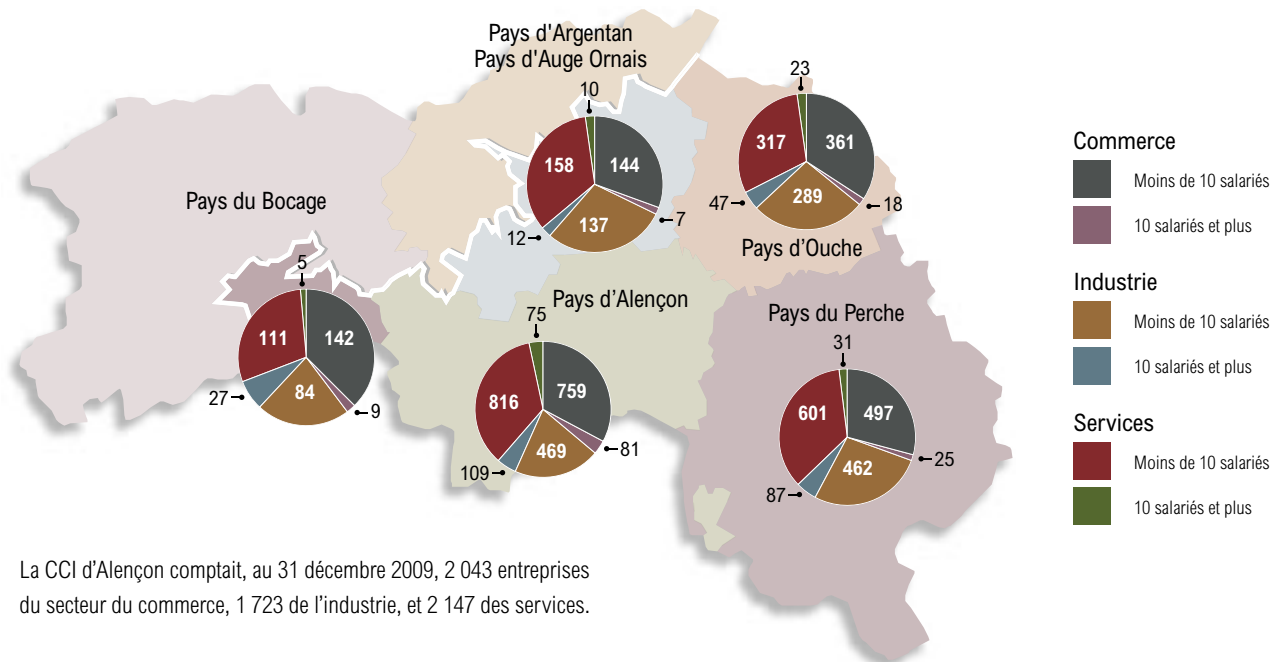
Pays d'Argentan
Pays d'Auge Ornais

10
158
144
137
12
7

23
317
361
289
47
18
Pays d'Ouche

Pays du Bocage

5
111
142
84
27
9

Pays d'Alençon

75
816
759
469
109
81

Pays du Perche

31
601
497
462
87
25

Commerce
Moins de 10 salariés
10 salariés et plus

Industrie
Moins de 10 salariés
10 salariés et plus

Services
Moins de 10 salariés
10 salariés et plus

La CCI d'Alençon comptait, au 31 décembre 2009, 2 043 entreprises du secteur du commerce, 1 723 de l'industrie, et 2 147 des services.